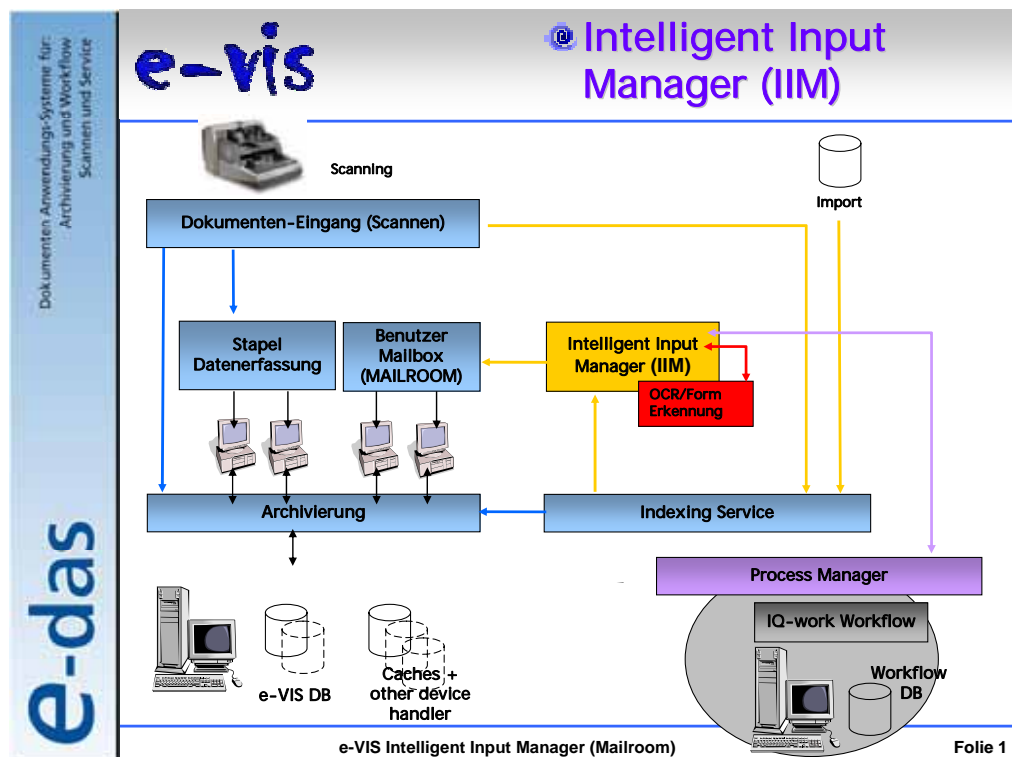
Dokumenten-Anwendungs-Systeme für: Archivierung und Workflow Scannen und Service

e-das

e-vis

Intelligent Input Manager (IIM)

Scanning

Import

Dokumenten-Eingang (Scannen)

Stapel Datenerfassung

Benutzer Mailbox (MAILROOM)

Intelligent Input Manager (IIM)

OCR/Form Erkennung

Archivierung

Indexing Service

Process Manager

IQ-work Workflow

Workflow DB

e-VIS DB

Caches + other device handler

e-VIS Intelligent Input Manager (Mailroom)

Folie 1